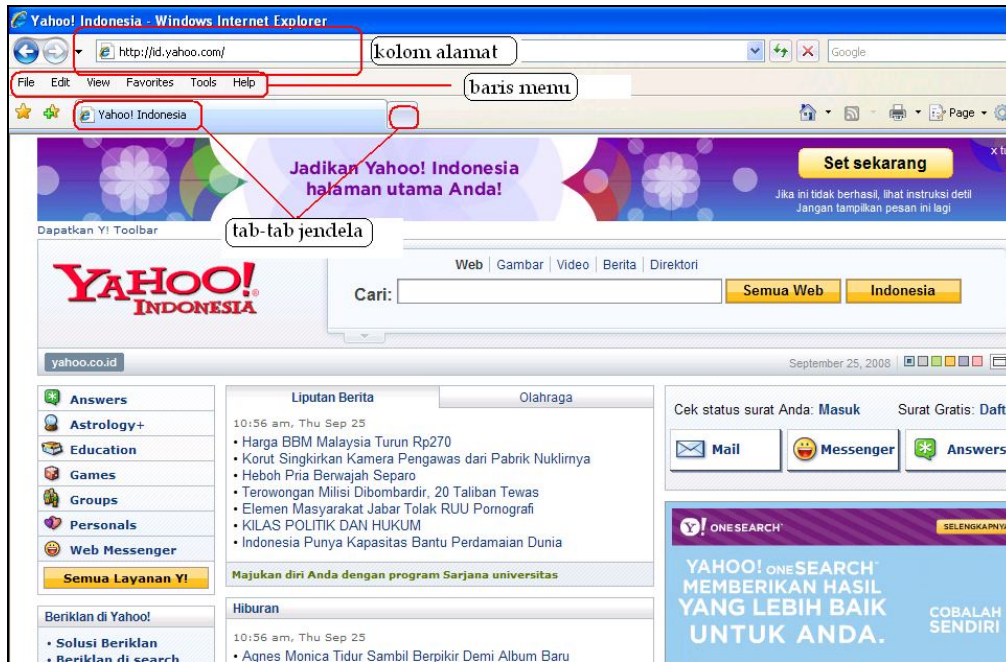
Yahoo! Indonesia - Windows Internet Explorer

http://id.yahoo.com/

kolom alamat

Google

File Edit View Favorites Tools Help

baris menu

Yahoo! Indonesia

Page

Jadikan Yahoo! Indonesia halaman utama Anda!

Set sekarang

Jika ini tidak berhasil, lihat instruksi detil
Jangan tampilkan pesan ini lagi

Dapatkan Y! Toolbar

tab-tab jendela

YAHOO! INDONESIA

Web | Gambar | Video | Berita | Direktori

Cari:

Semua Web

Indonesia

yahoo.co.id

September 25, 2008

Answers
Astrology+
Education
Games
Groups
Personals
Web Messenger

Semua Layanan Y!

Berikan di Yahoo!

• Solusi Beriklan
• Beriklan di search

Liputan Berita | Olahraga

10:56 am, Thu Sep 25

• Harga BBM Malaysia Turun Rp270
• Korut Singkirkan Kamera Pengawas dari Pabrik Nuklirnya
• Heboh Pria Berwajah Separo
• Terowongan Milisi Dibombardir, 20 Taliban Tewas
• Elemen Masyarakat Jabar Tolak RUU Pornografi
• KILAS POLITIK DAN HUKUM
• Indonesia Punya Kapasitas Bantu Perdamaian Dunia

Majukan diri Anda dengan program Sarjana universitas

Hiburan

10:56 am, Thu Sep 25

• Agnes Monica Tidur Sambil Berpikir Demi Album Baru

Cek status surat Anda: Masuk

Surat Gratis: Daft

Mail

Messenger

Answers

Y! ONESEARCH

SELENGKAPNYA

YAHOO! ONESEARCH MEMBERIKAN HASIL YANG LEBIH BAIK UNTUK ANDA.

COBALAH SENDIRI